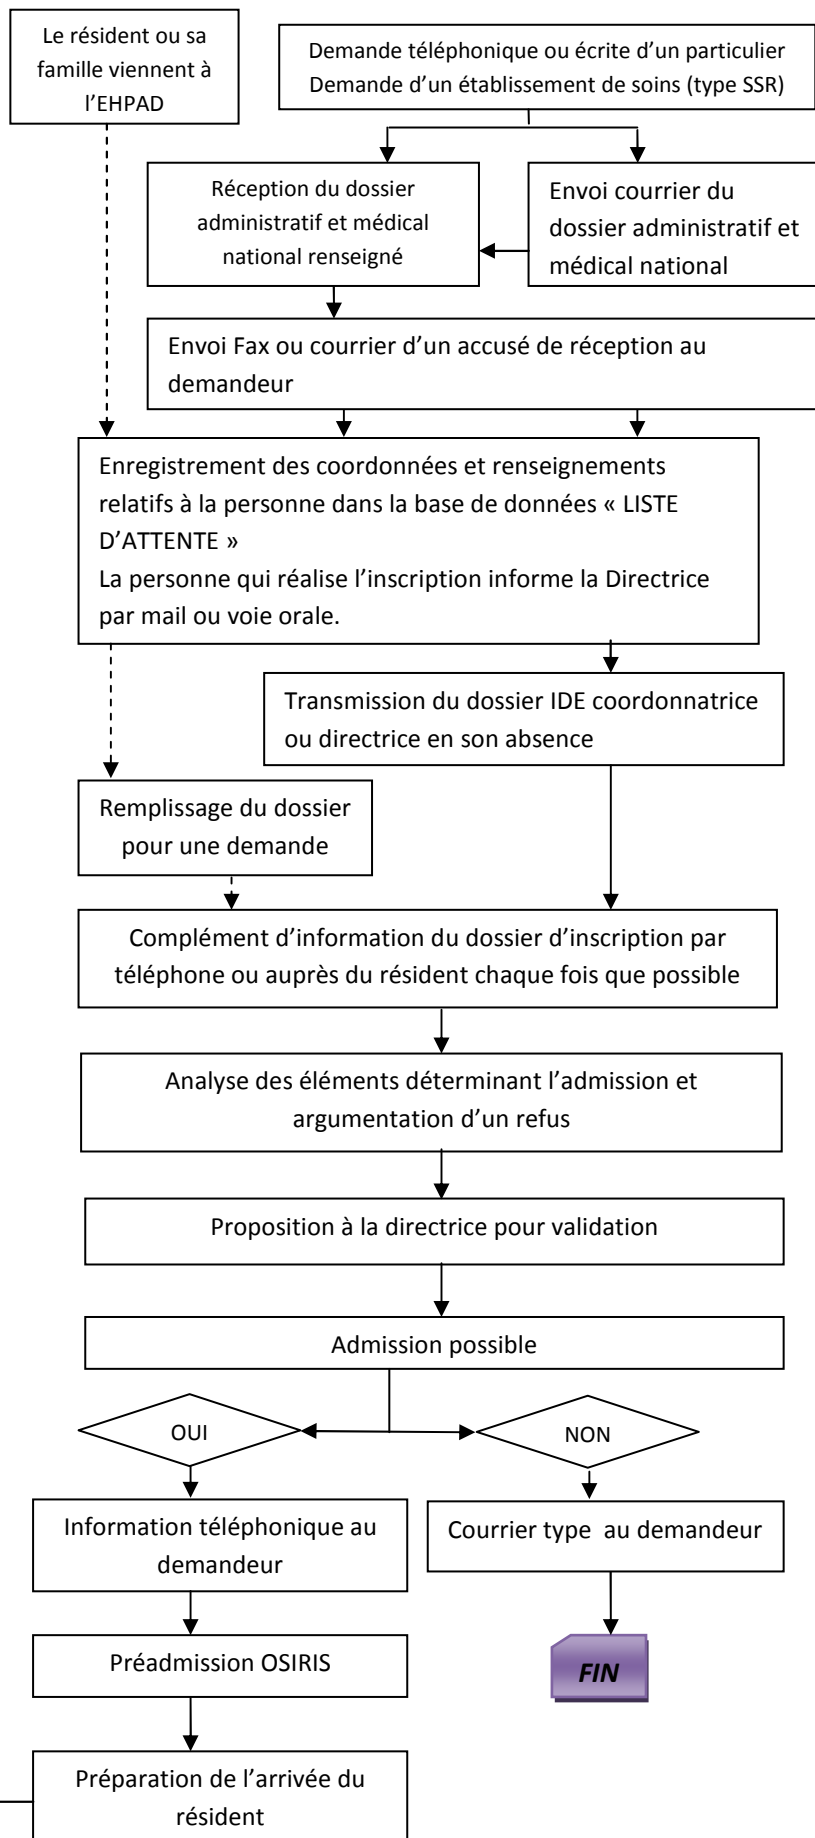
Le résident ou sa famille viennent à l'EHPAD

Demande téléphonique ou écrite d'un particulier
Demande d'un établissement de soins (type SSR)

Réception du dossier administratif et médical national renseigné

Envoi courrier du dossier administratif et médical national

Envoi Fax ou courrier d'un accusé de réception au demandeur

Enregistrement des coordonnées et renseignements relatifs à la personne dans la base de données « LISTE D'ATTENTE »
La personne qui réalise l'inscription informe la Directrice par mail ou voie orale.

Transmission du dossier IDE coordonnatrice ou directrice en son absence

Remplissage du dossier pour une demande

Complément d'information du dossier d'inscription par téléphone ou auprès du résident chaque fois que possible

Analyse des éléments déterminant l'admission et argumentation d'un refus

Proposition à la directrice pour validation

Admission possible

OUI

NON

Information téléphonique au demandeur

Courrier type au demandeur

FIN

Préadmission OSIRIS

Préparation de l'arrivée du résident